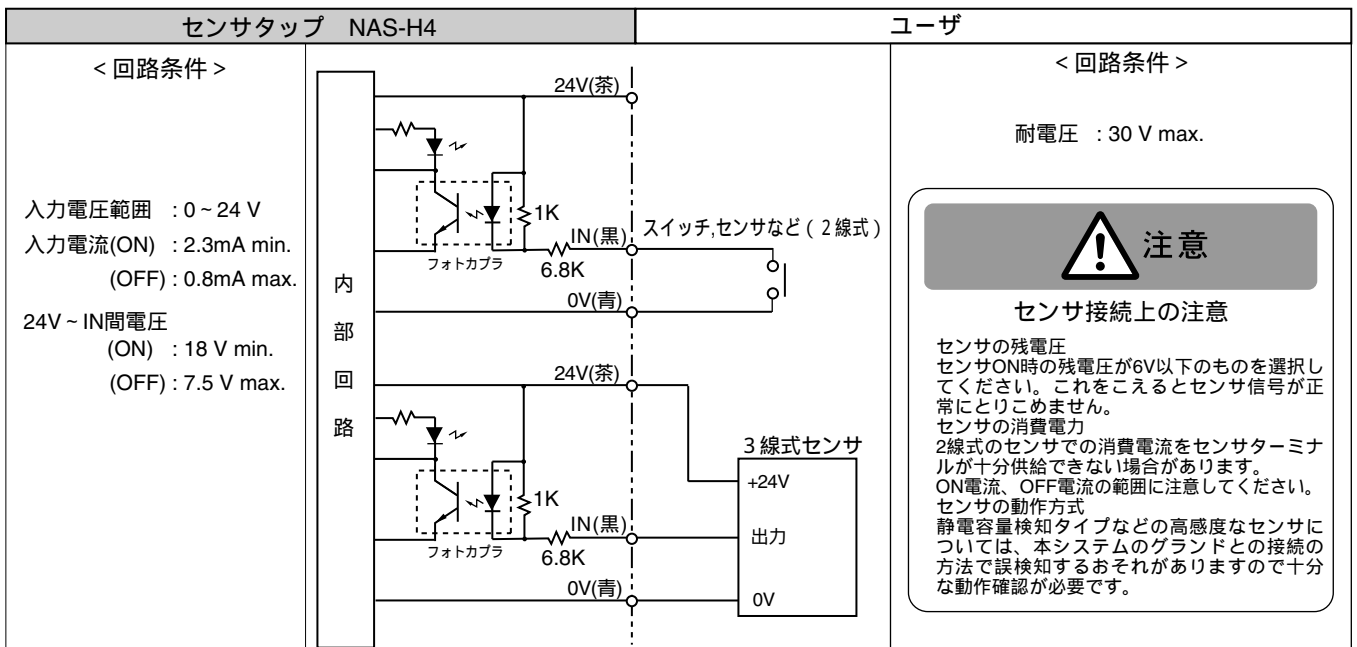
| センサタップ　NAS-H4 | ユーザ |
|---|---|

＜回路条件＞

入力電圧範囲　：0 ~ 24 V
入力電流(ON)　：2.3mA min.
(OFF)：0.8mA max.

24V ~ IN間電圧
(ON)　：18 V min.
(OFF)：7.5 V max.

内部回路

24V(茶)
1K
フォトカプラ
IN(黒)
6.8K
スイッチ,センサなど（2線式）
0V(青)

24V(茶)
1K
フォトカプラ
IN(黒)
6.8K
0V(青)
3線式センサ
+24V
出力
0V

＜回路条件＞

耐電圧　：30 V max.

注意

センサ接続上の注意

センサの残電圧
センサON時の残電圧が6V以下のものを選択してください。これをこえるとセンサ信号が正常にとりこめません。
センサの消費電力
2線式のセンサでの消費電流をセンサターミナルが十分供給できない場合があります。
ON電流、OFF電流の範囲に注意してください。
センサの動作方式
静電容量検知タイプなどの高感度なセンサについては、本システムのグランドとの接続の方法で誤検知するおそれがありますので十分な動作確認が必要です。